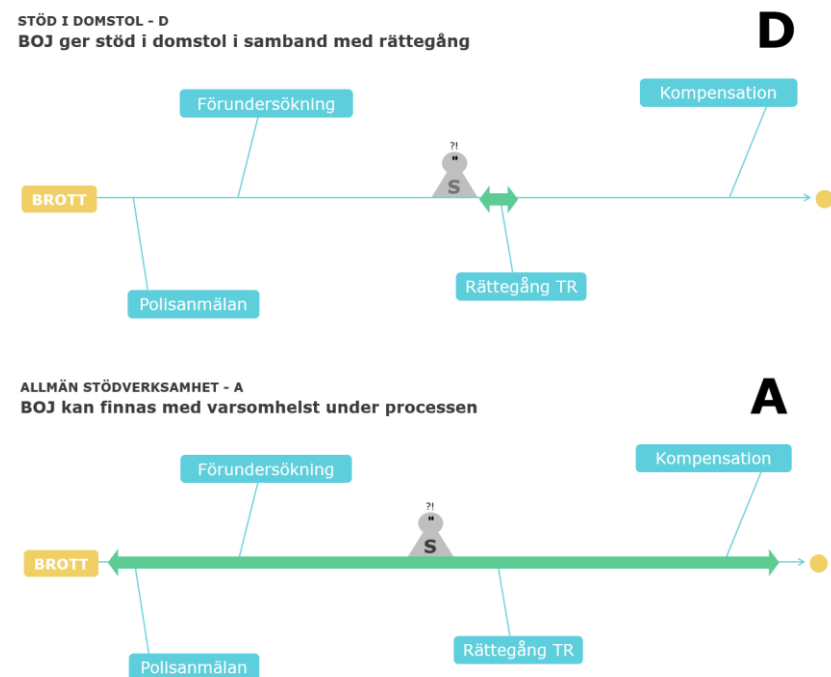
STÖD I DOMSTOL - D
BOJ ger stöd i domstol i samband med rättegång

D

Förundersökning

Kompensation

?!
"
S

BROTT

Rättegång TR

Polisanmälan

ALLMÄN STÖDVERKSAMHET - A
BOJ kan finnas med varsomhelst under processen

A

Förundersökning

Kompensation

?!
"
S

BROTT

Rättegång TR

Polisanmälan